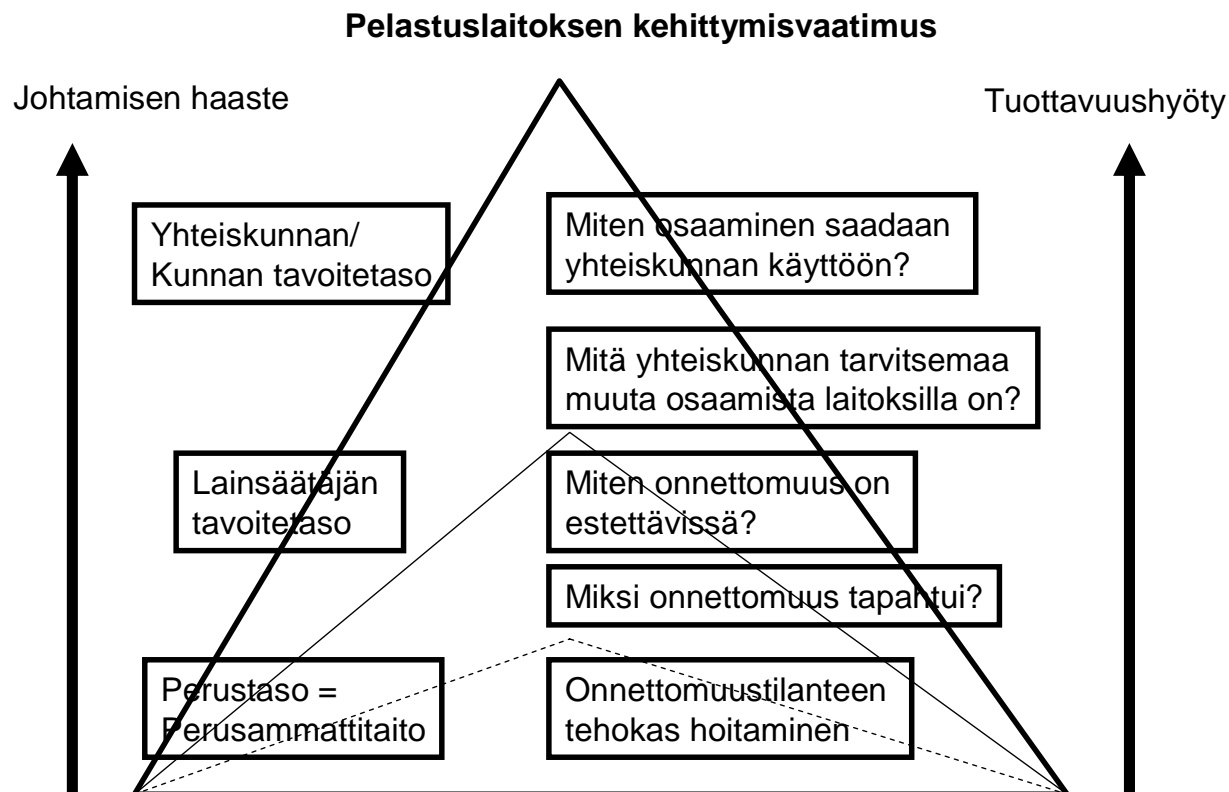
Pelastuslaitoksen kehittymisvaatimus

Johtamisen haaste

Tuottavuushyöty

Yhteiskunnan/
Kunnan tavoitetaso

Miten osaaminen saadaan yhteiskunnan käyttöön?

Mitä yhteiskunnan tarvitsemaa muuta osaamista laitoksilla on?

Lainsäätäjän tavoitetaso

Miten onnettomuus on estettävissä?

Miksi onnettomuus tapahtui?

Perustaso =
Perusammattitaito

Onnettomuustilanteen tehokas hoitaminen